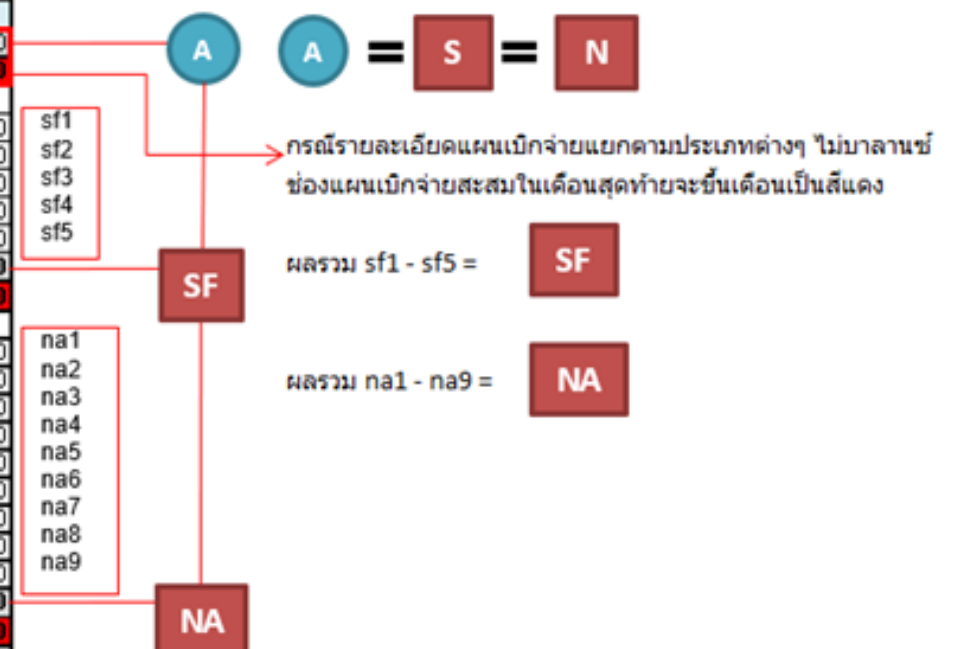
A

A = S = N

sf1
sf2
sf3
sf4
sf5

กรณีรายละเอียดแผนเบิกจ่ายแยกตามประเภทต่างๆ ไม่บาลานซ์ ช่องแผนเบิกจ่ายสะสมในเดือนสุดท้ายจะขึ้นเดือนเป็นสีแดง

SF

ผลรวม sf1 - sf5 = SF

na1
na2
na3
na4
na5
na6
na7
na8
na9

ผลรวม na1 - na9 = NA

NA